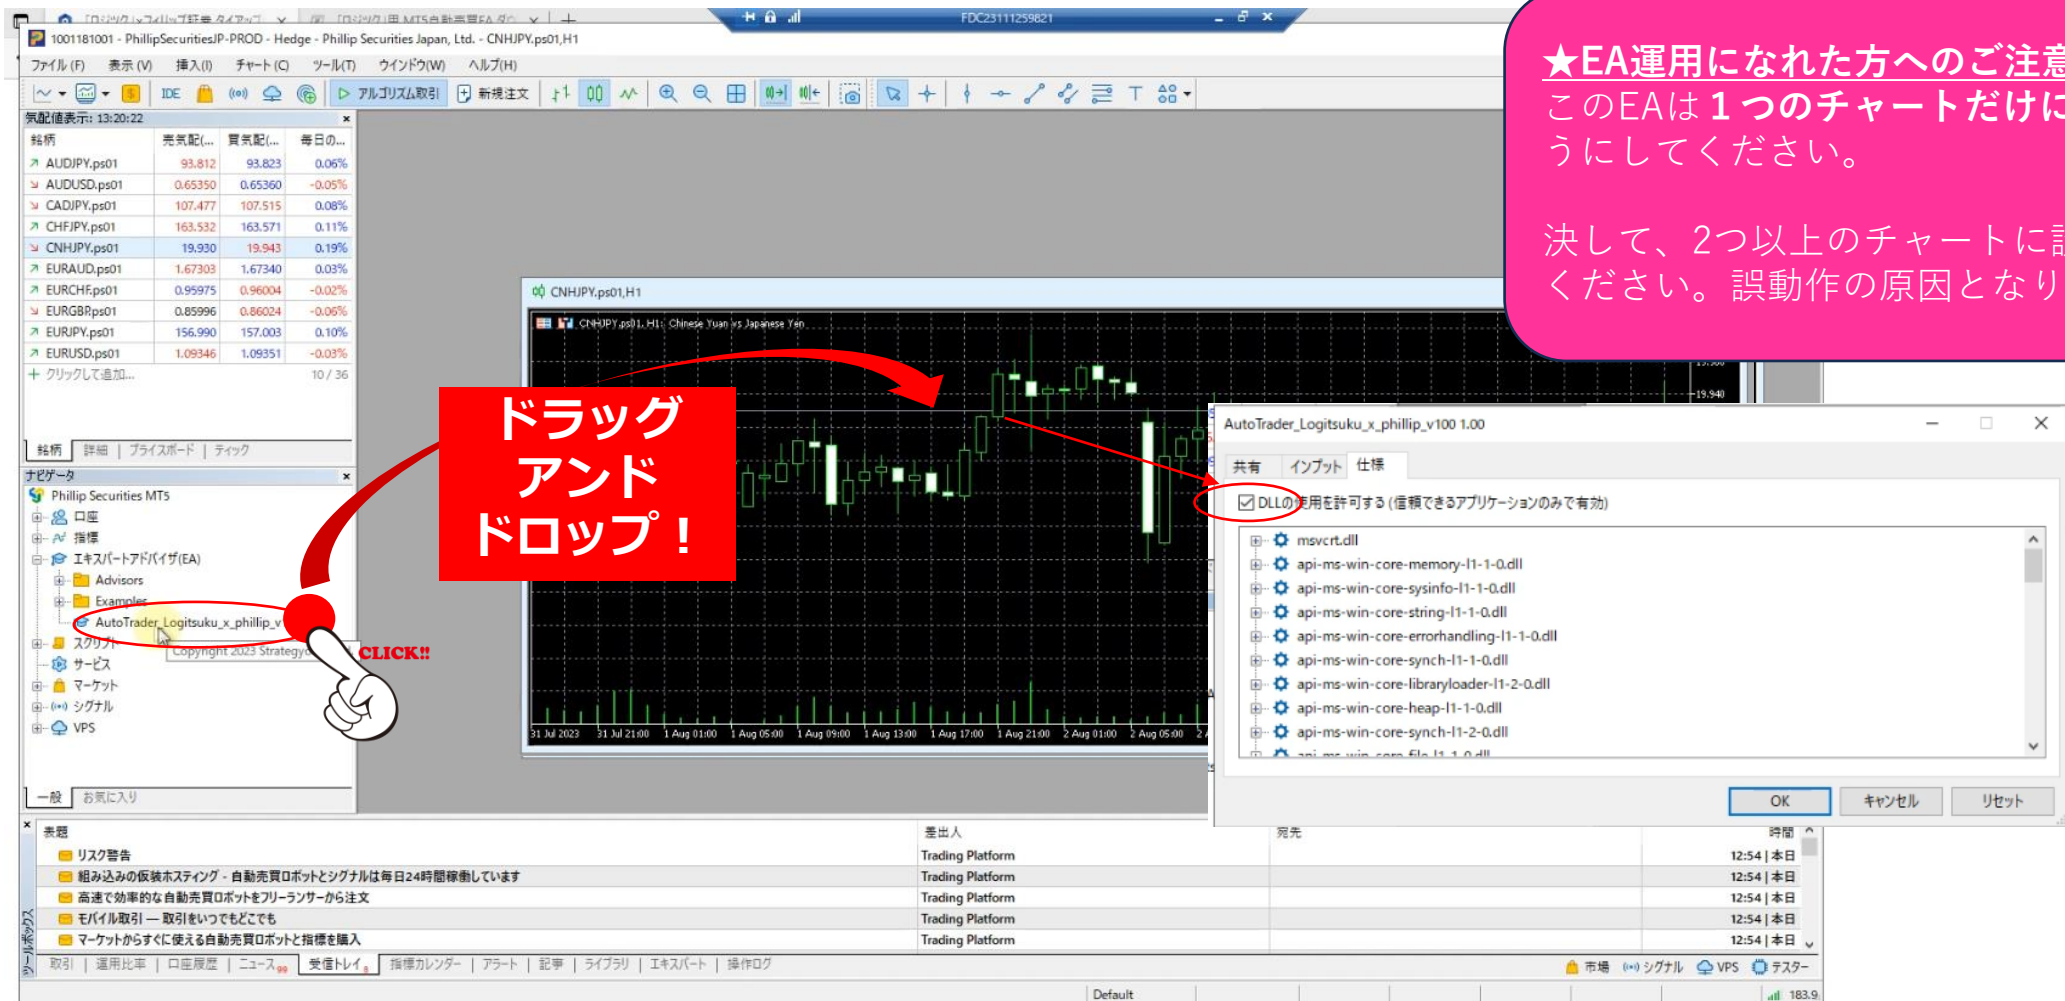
1001181001 - PhillipSecuritiesJP-PROD - Hedge - Phillip Securities Japan, Ltd. - CNHJPY.ps01,H1

FDC23111259821

ファイル(F) 表示(V) 挿入(I) チャート(C) ツール(T) ウインドウ(W) ヘルプ(H)

IDE アルゴリズム取引 新規注文

気配値表示: 13:20:22

| 銘柄 | 売気配(... | 買気配(... | 毎日の... |
|---|---|---|---|
| AUDJPY.ps01 | 93.812 | 93.823 | 0.06% |
| AUDUSD.ps01 | 0.65350 | 0.65360 | -0.05% |
| CADJPY.ps01 | 107.477 | 107.515 | 0.08% |
| CHFJPY.ps01 | 163.532 | 163.571 | 0.11% |
| CNHJPY.ps01 | 19.930 | 19.943 | 0.19% |
| EURAUD.ps01 | 1.67303 | 1.67340 | 0.03% |
| EURCHF.ps01 | 0.95975 | 0.96004 | -0.02% |
| EURGBP.ps01 | 0.85996 | 0.86024 | -0.06% |
| EURJPY.ps01 | 156.990 | 157.003 | 0.10% |
| EURUSD.ps01 | 1.09346 | 1.09351 | -0.03% |
| + クリックして追加... | | | 10 / 36 |

銘柄 | 詳細 | プライスボード | ティック

ナビゲータ
Phillip Securities MT5
口座
指標
エキスパートアドバイザ(EA)
Advisors
Examples
AutoTrader_Logitsuku_x_phillip_v
Copyright 2023 Strategy
スクリプト
サービス
マーケット
シグナル
VPS

一般 | お気に入り

CLICK!!

ドラッグアンドドロップ！

CNHJPY.ps01,H1
CNHJPY.ps01, H1: Chinese Yuan vs Japanese Yen
19.940
31 Jul 2023 31 Jul 21:00 1 Aug 01:00 1 Aug 05:00 1 Aug 09:00 1 Aug 13:00 1 Aug 17:00 1 Aug 21:00 2 Aug 01:00 2 Aug 05:00

★EA運用になれた方へのご注意
このEAは１つのチャートだけに
うにしてください。

決して、2つ以上のチャートに
ください。誤動作の原因となり

AutoTrader_Logitsuku_x_phillip_v100 1.00
共有 インプット 仕様
DLLの使用を許可する(信頼できるアプリケーションのみで有効)
msvcrt.dll
api-ms-win-core-memory-l1-1-0.dll
api-ms-win-core-sysinfo-l1-1-0.dll
api-ms-win-core-string-l1-1-0.dll
api-ms-win-core-errorhandling-l1-1-0.dll
api-ms-win-core-synch-l1-1-0.dll
api-ms-win-core-libraryloader-l1-2-0.dll
api-ms-win-core-heap-l1-1-0.dll
api-ms-win-core-synch-l1-2-0.dll
OK キャンセル リセット

| 表題 | 差出人 | 宛先 | 時間 |
|---|---|---|---|
| リスク警告 | Trading Platform | | 12:54 \| 本日 |
| 組み込みの仮装ホスティング - 自動売買ロボットとシグナルは毎日24時間稼働しています | Trading Platform | | 12:54 \| 本日 |
| 高速で効率的な自動売買ロボットをフリーランサーから注文 | Trading Platform | | 12:54 \| 本日 |
| モバイル取引 — 取引をいつでもどこでも | Trading Platform | | 12:54 \| 本日 |
| マーケットからすぐに使える自動売買ロボットと指標を購入 | Trading Platform | | 12:54 \| 本日 |

取引 | 運用比率 | 口座履歴 | ニュース | 受信トレイ | 指標カレンダー | アラート | 記事 | ライブラリ | エキスパート | 操作ログ
市場 シグナル VPS テスター
ツールボックス
Default 183.9